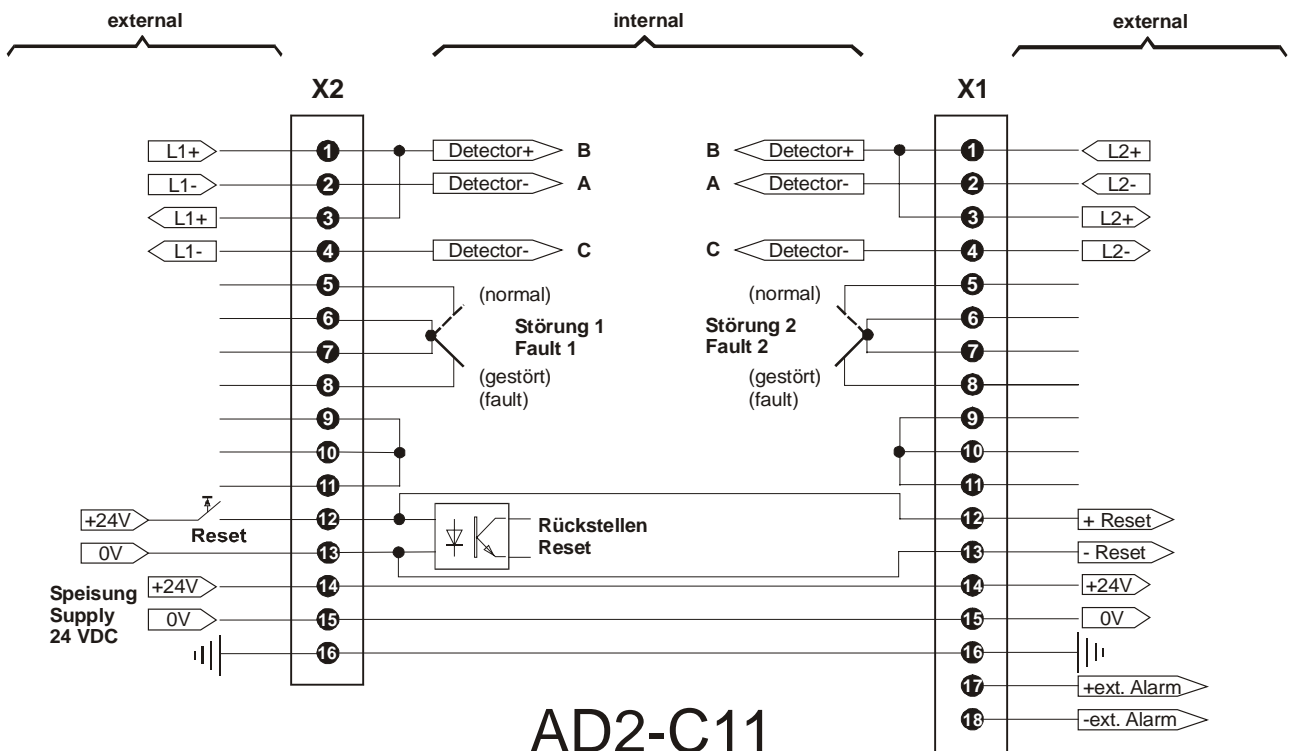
external

internal

external

X2

X1

L1+
1
Detector+
B

L1-
2
Detector-
A

L1+
3

L1-
4
Detector-
C

5
(normal)

6
Störung 1
Fault 1

7

8
(gestört)
(fault)

9

10

11

+24V
Reset
12

0V
13

Rückstellen
Reset

Speisung
Supply
24 VDC

+24V
14

0V
15

16

B
Detector+
1
L2+

A
Detector-
2
L2-

3
L2+

C
Detector-
4
L2-

(normal)
5

Störung 2
Fault 2
6

7

(gestört)
(fault)
8

9

10

11

12
+ Reset

13
- Reset

14
+24V

15
0V

16

17
+ext. Alarm

18
-ext. Alarm

AD2-C11